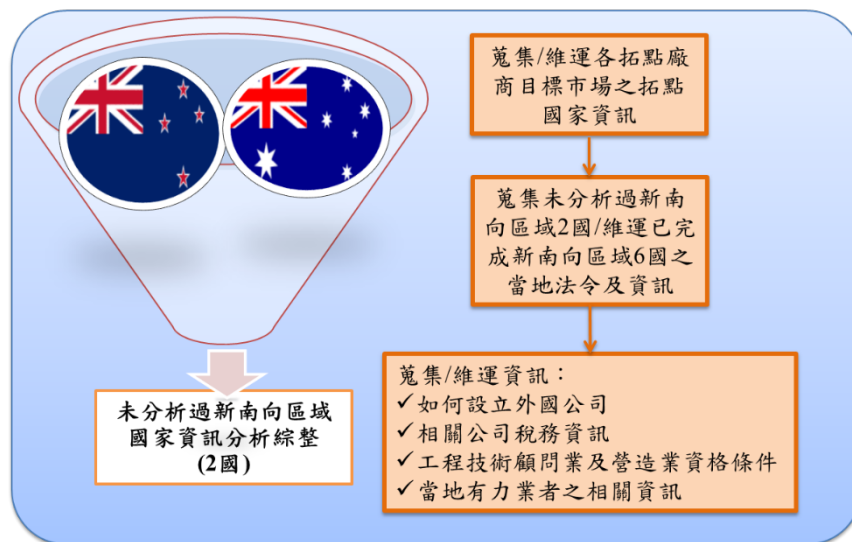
蒐集/維運各拓點廠商目標市場之拓點國家資訊

蒐集未分析過新南向區域2國/維運已完成新南向區域6國之當地法令及資訊

蒐集/維運資訊：
✓如何設立外國公司
✓相關公司稅務資訊
✓工程技術顧問業及營造業資格條件
✓當地有力業者之相關資訊

未分析過新南向區域國家資訊分析綜整(2國)